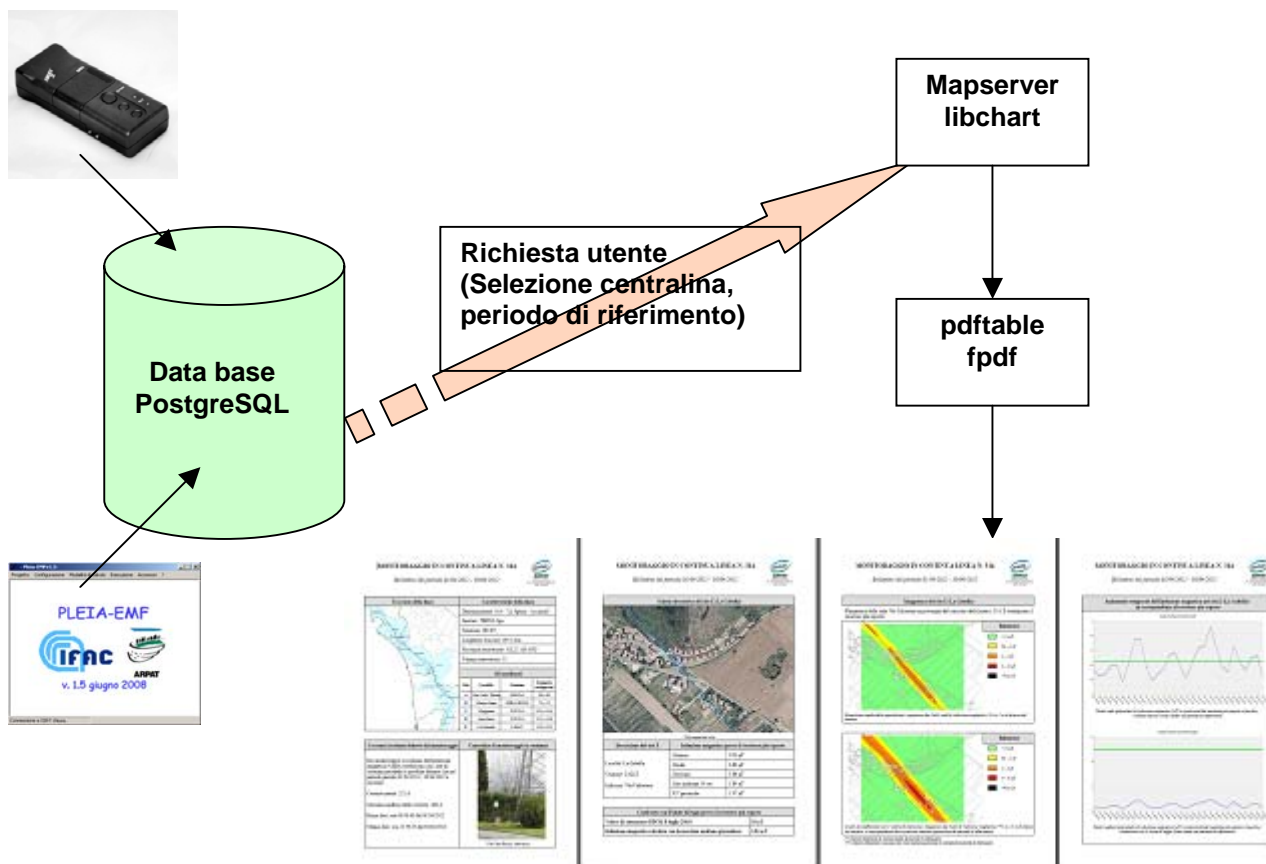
Mapserver
libchart

Richiesta utente
(Selezione centralina, periodo di riferimento)

pdftable
fpdf

Data base
PostgreSQL

PLEIA-EMF
IFAC
ARPAT
v. 1.5 giugno 2008

MONITORAGGIO IN CONTINUA LINEA N. 184

MONITORAGGIO IN CONTINUA LINEA N. 184

MONITORAGGIO IN CONTINUA LINEA N. 184

MONITORAGGIO IN CONTINUA LINEA N. 184